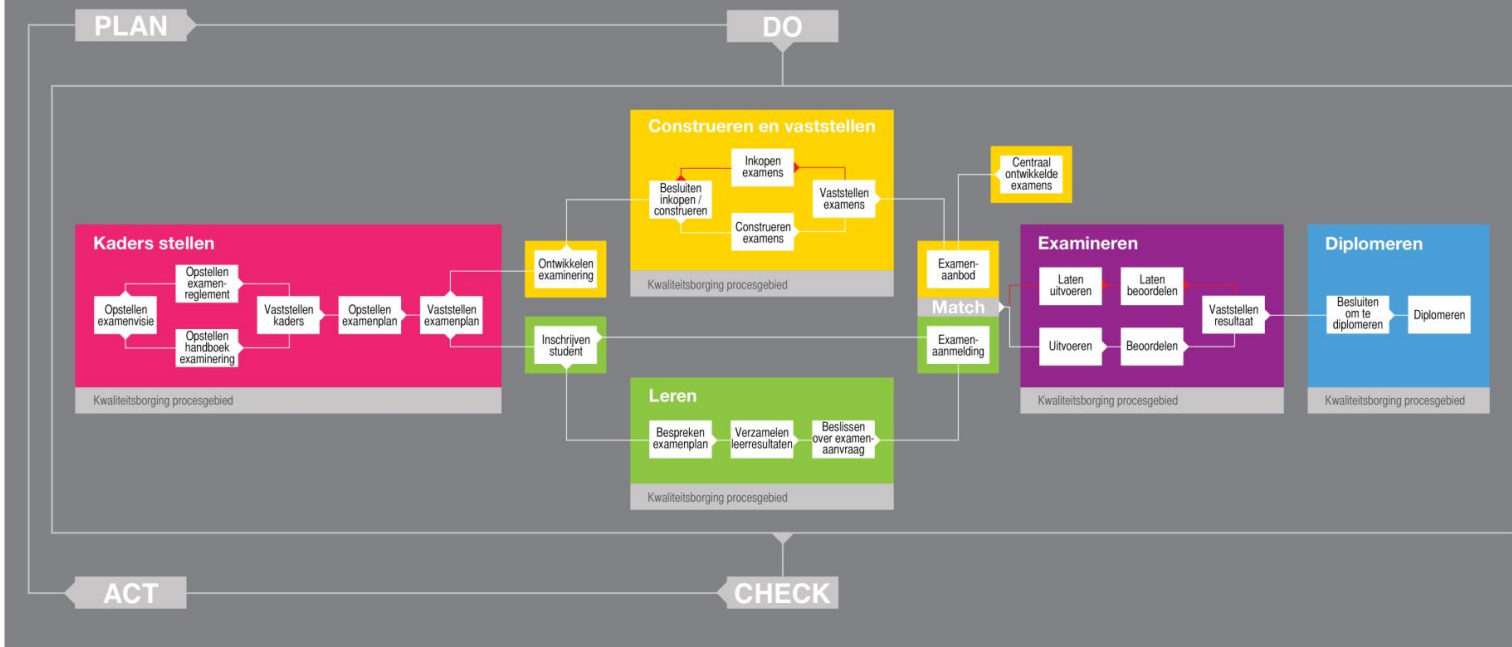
PLAN

DO

Construeren en vaststellen

Inkopen examens

Besluiten inkopen / construeren

Vaststellen examens

Construeren examens

Kwaliteitsborging procesgebied

Centraal ontwikkelde examens

Kaders stellen

Opstellen examenreglement

Opstellen examenvisie

Vaststellen kaders

Opstellen examenplan

Vaststellen examenplan

Opstellen handboek examinering

Kwaliteitsborging procesgebied

Ontwikkelen examinering

Inschrijven student

Examenaanbod

Match

Examenaanmelding

Examineren

Laten uitvoeren

Laten beoordelen

Vaststellen resultaat

Uitvoeren

Beoordelen

Kwaliteitsborging procesgebied

Diplomeren

Besluiten om te diplomeren

Diplomeren

Kwaliteitsborging procesgebied

Leren

Bespreken examenplan

Verzamelen leerresultaten

Beslissen over examenaanvraag

Kwaliteitsborging procesgebied

ACT

CHECK